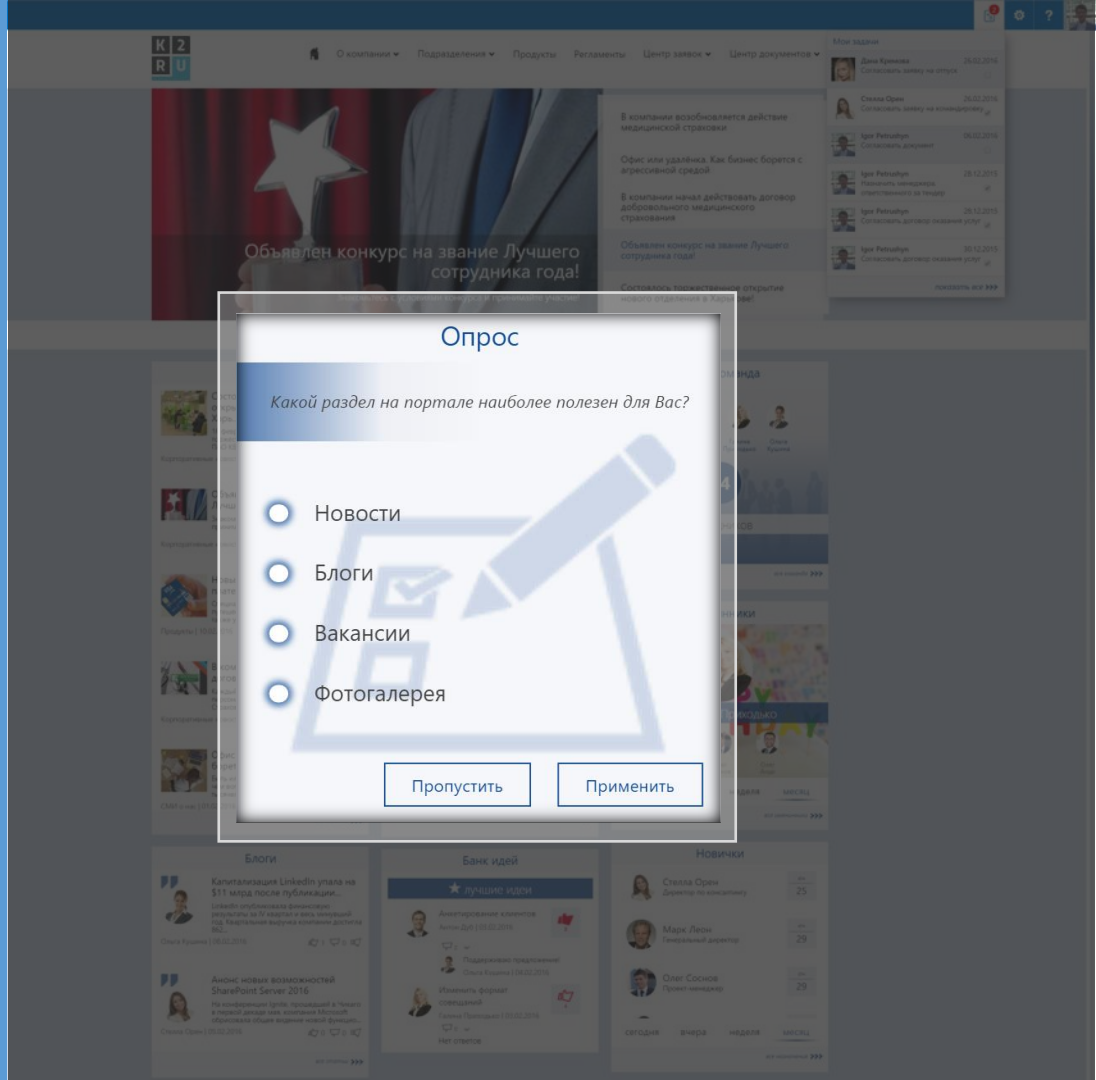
K2 RU

О компании Подразделения Продукты Регламенты Центр заявок Центр документов

Мои задачи
Дана Кринова 26.02.2016
Согласовать заявку на отпуск
Стелла Орен 26.02.2016
Согласовать заявку на командировку
Igor Petrushyn 06.02.2016
Согласовать документ
Igor Petrushyn 28.12.2015
Назначить менеджера ответственного за тендер
Igor Petrushyn 29.12.2015
Согласовать договор оказания услуг
Igor Petrushyn 30.12.2015
Согласовать договор оказания услуг
посмотреть все >>>

В компании возобновляется действие медицинской страховки
Офис или удалёнка. Как бизнес борется с агрессивной средой
В компании начал действовать договор добровольного медицинского страхования
Объявлен конкурс на звание Лучшего сотрудника года!
Состоялось торжественное открытие нового отделения в Харькове!

Объявлен конкурс на звание Лучшего сотрудника года!

Опрос

Какой раздел на портале наиболее полезен для Вас?

Новости
Блоги
Вакансии
Фотогалерея

Пропустить
Применить

Блоги
Капитализация LinkedIn упала на $11 млрд после публикации...
Анонс новых возможностей SharePoint Server 2016

Банк идей
лучшие идеи
Анкетирование клиентов
Изменить формат совещаний
Нет ответов

Новички
Стелла Орен 25
Марк Леон 29
Олег Соснов 29
сегодня вчера неделя месяц